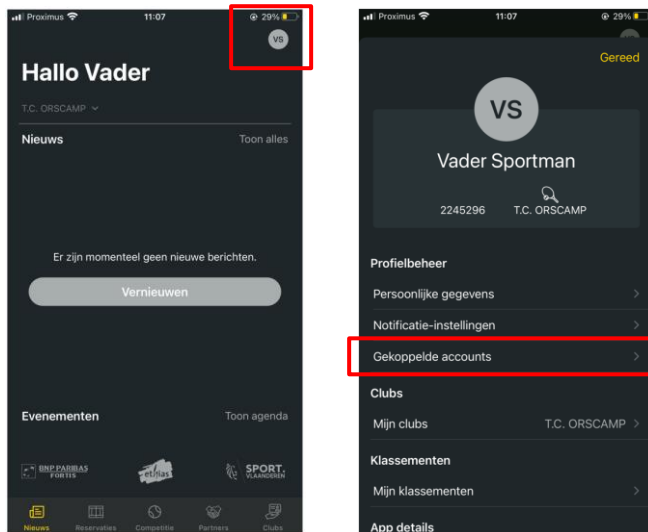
Proximus 11:07 29%

VS

Hallo Vader

T.C. ORSCAMP

Nieuws Toon alles

Er zijn momenteel geen nieuwe berichten.

Vernieuwen

Evenementen Toon agenda

BNP PARIBAS FORTIS

etias

SPORT. VLAANDEREN

Nieuws Reservaties Competitie Partners Clubs

Proximus 11:07 29%

Gereed

VS

Vader Sportman

2245296 T.C. ORSCAMP

Profielbeheer

Persoonlijke gegevens

Notificatie-instellingen

Gekoppelde accounts

Clubs

Mijn clubs T.C. ORSCAMP

Klassementen

Mijn klassementen

App details